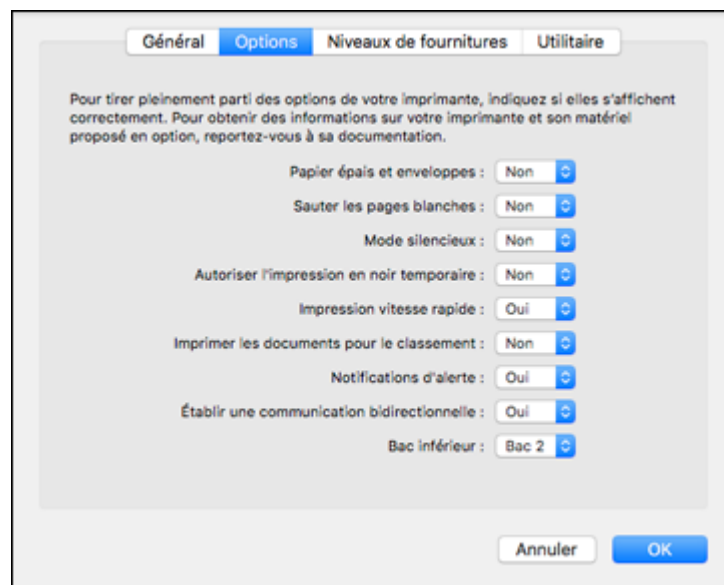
Général Options Niveaux de fournitures Utilitaire

Pour tirer pleinement parti des options de votre imprimante, indiquez si elles s'affichent correctement. Pour obtenir des informations sur votre imprimante et son matériel proposé en option, reportez-vous à sa documentation.

Papier épais et enveloppes : Non
Sauter les pages blanches : Non
Mode silencieux : Non
Autoriser l'impression en noir temporaire : Non
Impression vitesse rapide : Oui
Imprimer les documents pour le classement : Non
Notifications d'alerte : Oui
Établir une communication bidirectionnelle : Oui
Bac inférieur : Bac 2

Annuler OK